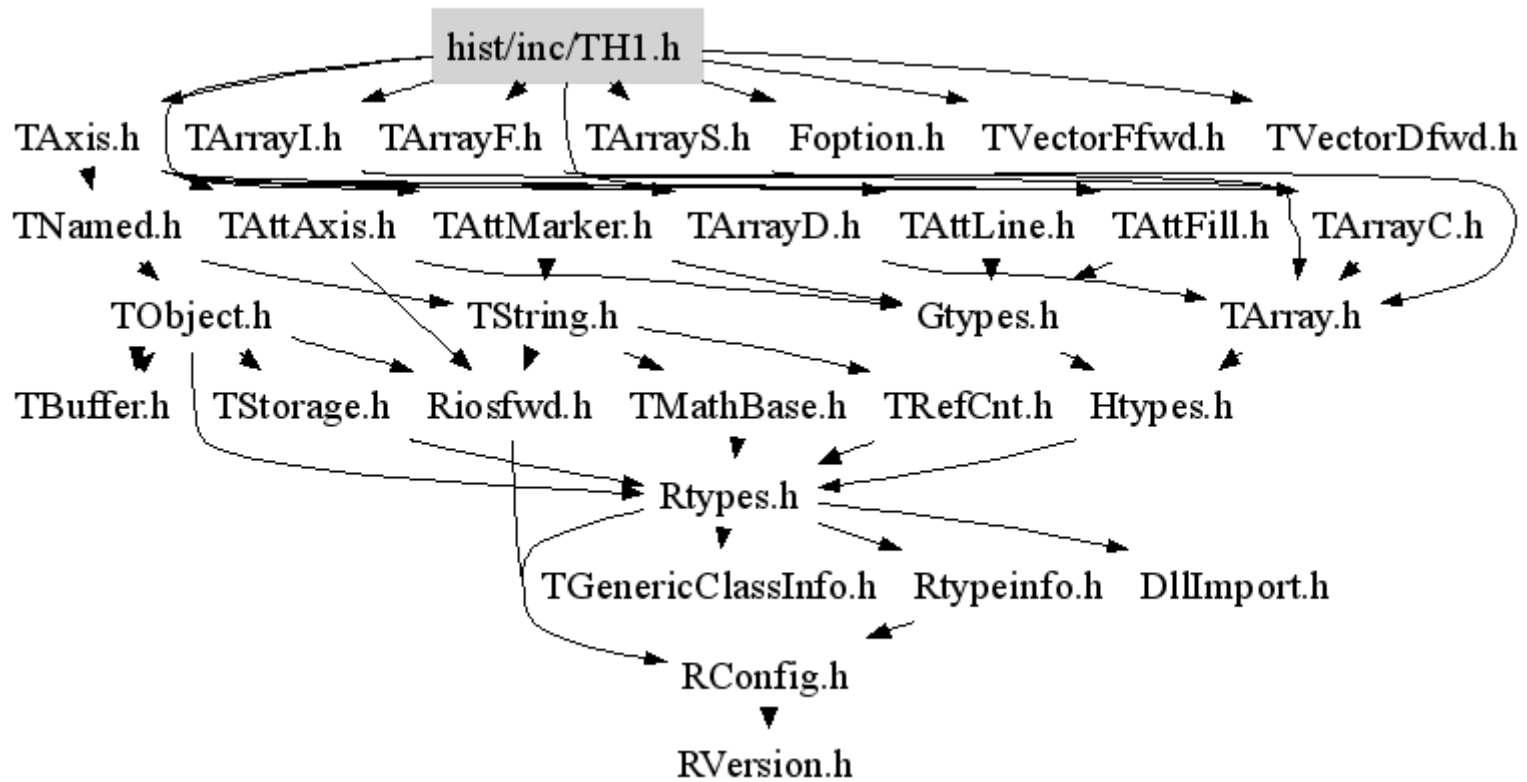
hist/inc/TH1.h

TAxis.h TArrayI.h TArrayF.h TArrayS.h Foption.h TVectorFfwd.h TVectorDfwd.h

TNamed.h TAttAxis.h TAttMarker.h TArrayD.h TAttLine.h TAttFill.h TArrayC.h

TObject.h TString.h Gtypes.h TArray.h

TBuffer.h TStorage.h Riosfwd.h TMathBase.h TRefCnt.h Htypes.h

Rtypes.h

TGenericClassInfo.h Rtypeinfo.h DllImport.h

RConfig.h

RVersion.h